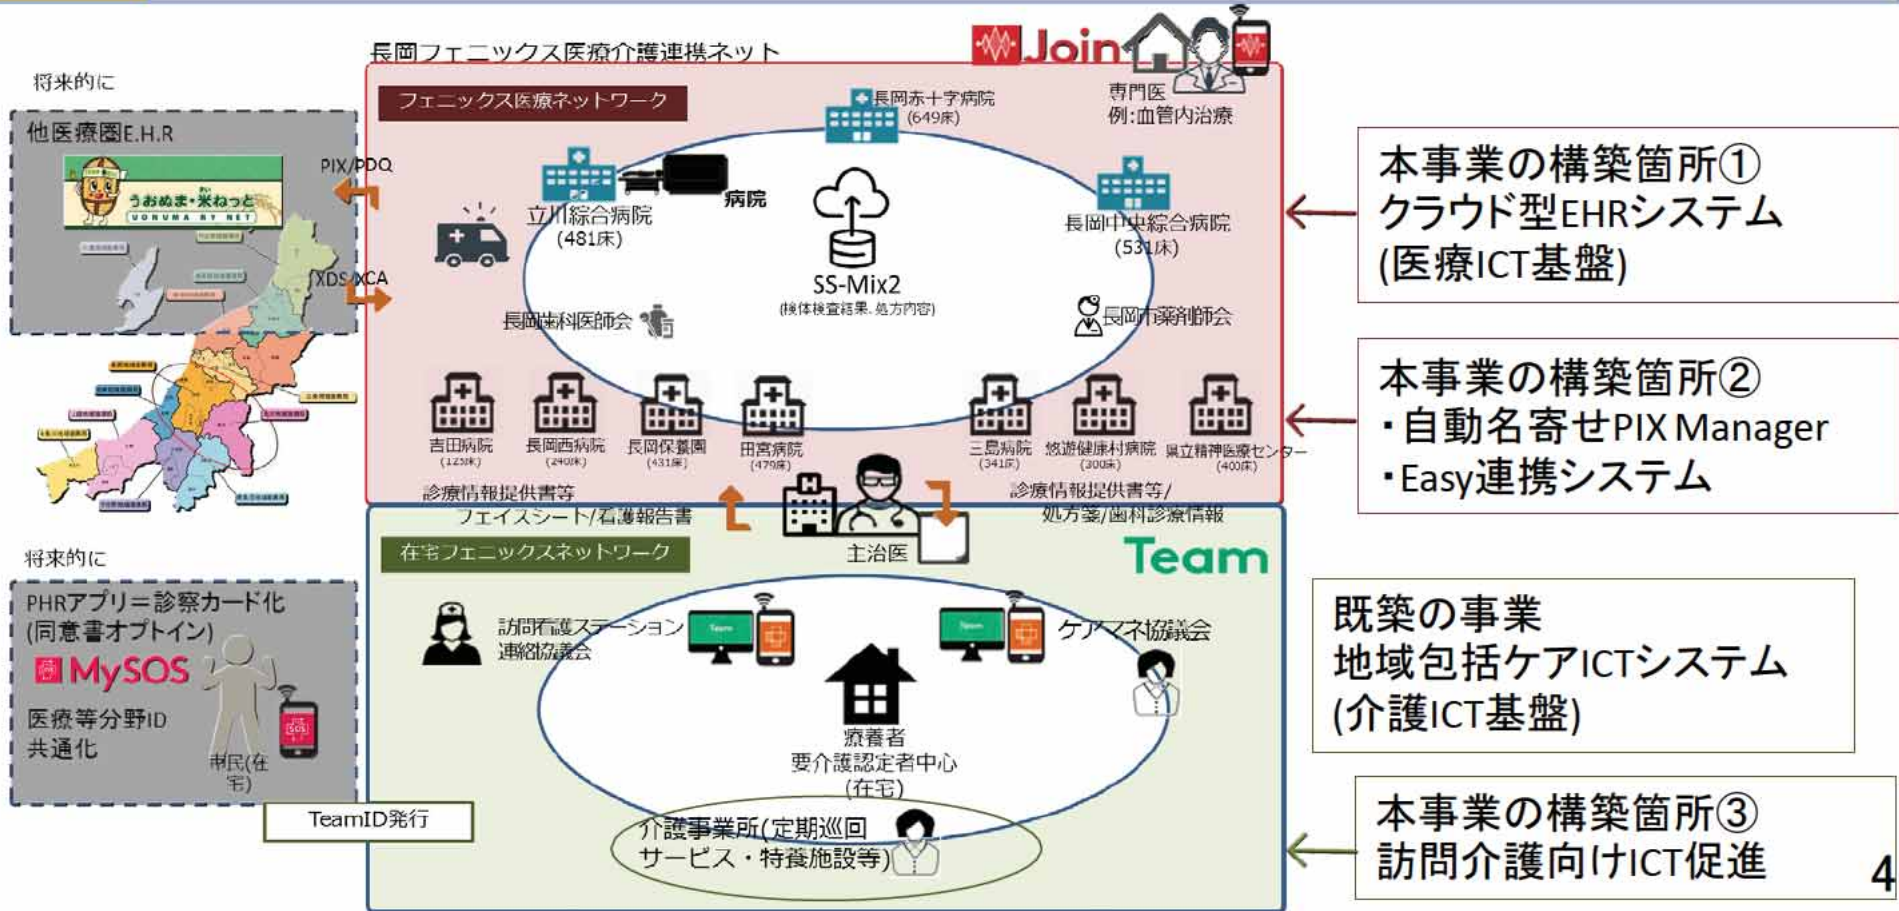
将来的に

他医療圏E.H.R

うおぬま・米ねっと
UONUMA RY NET

PIX/PDQ

XDS/XCA

長岡フェニックス医療介護連携ネット

Join

フェニックス医療ネットワーク

長岡赤十字病院
(649床)

専門医
例:血管内治療

立川綜合病院
(481床)

病院

SS-Mix2
(検体検査結果、処方内容)

長岡中央綜合病院
(531床)

長岡歯科医師会

長岡市薬剤師会

吉田病院
(125床)

長岡西病院
(240床)

長岡保養園
(431床)

田宮病院
(479床)

三島病院
(341床)

悠遊健康村病院
(300床)

県立精神医療センター
(400床)

診療情報提供書等

フェイスシート/看護報告書

診療情報提供書等/
処方箋/歯科診療情報

主治医

本事業の構築箇所①
クラウド型EHRシステム
(医療ICT基盤)

本事業の構築箇所②
・自動名寄せPIX Manager
・Easy連携システム

将来的に

PHRアプリ=診察カード化
(同意書オプトイン)

MySOS

医療等分野ID
共通化

市民(在宅)

TeamID発行

在宅フェニックスネットワーク

Team

訪問看護ステーション
連絡協議会

ケアマネ協議会

療養者
要介護認定者中心
(在宅)

介護事業所(定期巡回
サービス・特養施設等)

既築の事業
地域包括ケアICTシステム
(介護ICT基盤)

本事業の構築箇所③
訪問介護向けICT促進

4